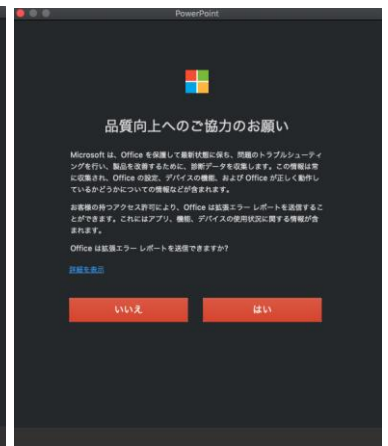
PowerPoint

品質向上へのご協力のお願い

Microsoft は、Office を保護して最新状態に保ち、問題のトラブルシューティングを行い、製品を改善するために、診断データを収集します。この情報は常に収集され、Office の設定、デバイスの機能、および Office が正しく動作しているかどうかについての情報などが含まれます。

お客様の持つアクセス許可により、Office は拡張エラー レポートを送信することができます。これにはアプリ、機能、デバイスの使用状況に関する情報が含まれます。

Office は拡張エラー レポートを送信できますか?

詳細を表示

いいえ

はい